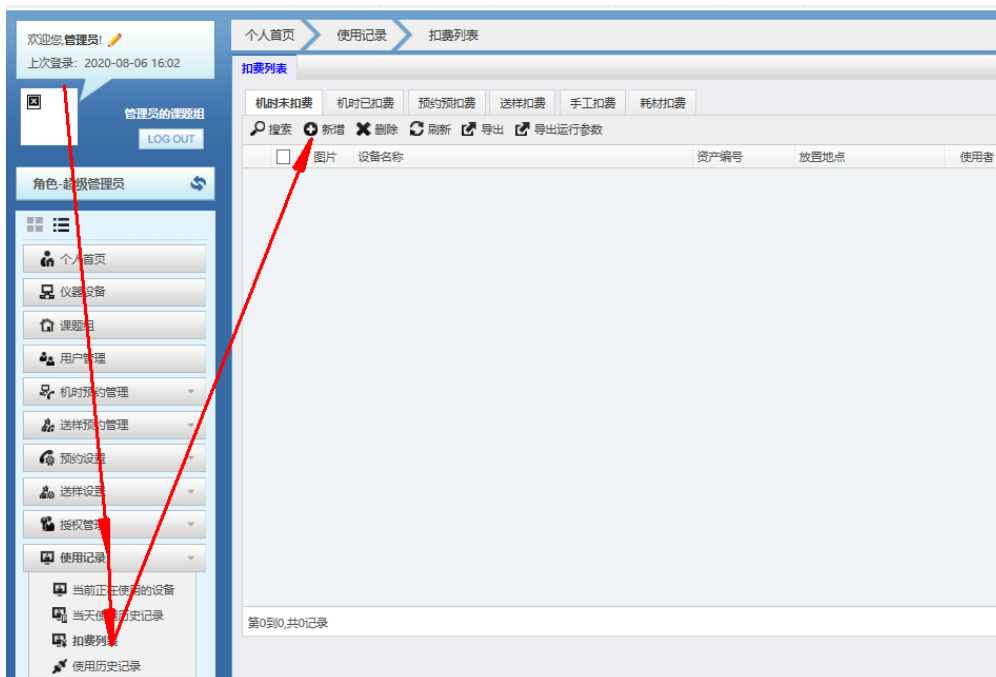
欢迎您,管理员!
上次登录:2020-08-06 16:02

管理员的课题组
LOG OUT

角色-超级管理员

个人首页
仪器设备
课题组
用户管理
机时预约管理
送样预约管理
预约设置
送样设置
授权管理
使用记录
当前正在使用的设备
当天使用历史记录
扣费列表
使用历史记录

个人首页
使用记录
扣费列表

扣费列表

机时未扣费
机时已扣费
预约预扣费
送样扣费
手工扣费
耗材扣费

搜索
新增
删除
刷新
导出
导出运行参数

| | 图片 | 设备名称 | 资产编号 | 放置地点 | 使用者 |
|---|---|---|---|---|---|

第0到0,共0记录